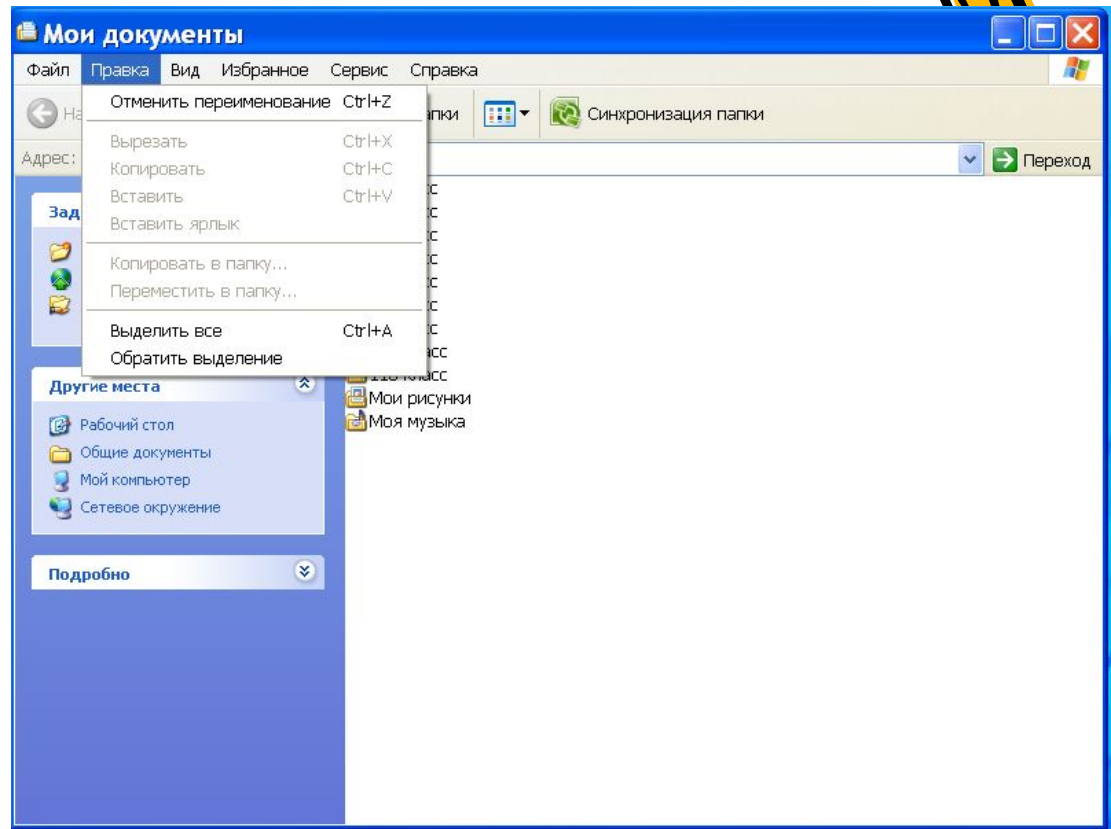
Мои документы

Файл Правка Вид Избранное Сервис Справка

На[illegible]

Отменить переименование Ctrl+Z

Вырезать Ctrl+X
Копировать Ctrl+C
Вставить Ctrl+V
Вставить ярлык

Копировать в папку...
Переместить в папку...

Выделить все Ctrl+A
Обратить выделение

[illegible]пки

Синхронизация папки

Адрес:

Переход

Зад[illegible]

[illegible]сс
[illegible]сс
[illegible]сс
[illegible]сс
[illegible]сс
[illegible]сс
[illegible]сс
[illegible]асс
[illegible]асс
Мои рисунки
Моя музыка

Другие места

Рабочий стол
Общие документы
Мой компьютер
Сетевое окружение

Подробно